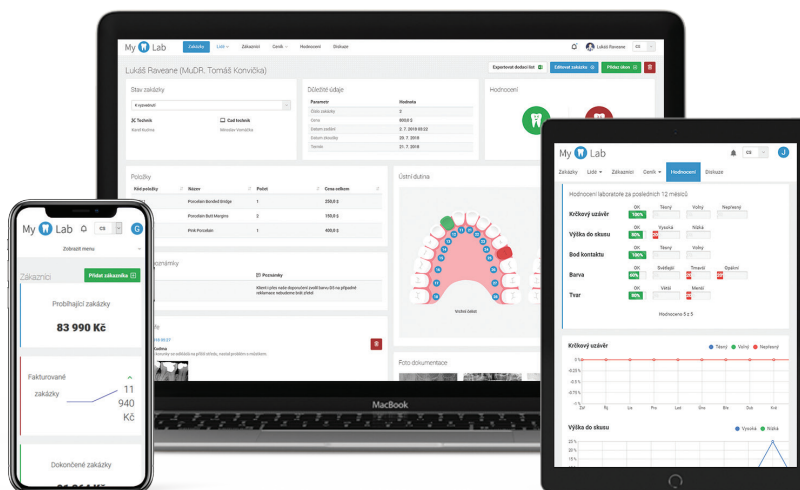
My Lab

Zakázky Lidé Zákazníci Ceník Hodnocení Diskuze

Lukáš Raveane

Lukáš Raveane (MuDR. Tomáš Konvička)

Exportovat dodací list Editovat zakázku Přidat obor

Stav zakázky

K vyzvednutí

Technik
Daniil Bučma

Cad technik
Miroslav Vomáčka

Důležité údaje

| Parametr | Hodnota |
|---|---|
| Číslo zakázky | 2 |
| Cena | 5000 $ |
| Datum zadání | 2. 7. 2019 03:22 |
| Datum dokončení | 20. 7. 2019 |
| Termín | 21. 7. 2019 |

Hodnocení

Položky

| Kód položky | Název | Počet | Cena celkem |
|---|---|---|---|
| | Porcelain Bonded Bridge | 1 | 250,0 $ |
| | Porcelain Butt Margins | 2 | 150,0 $ |
| | Pink Porcelain | 1 | 400,0 $ |

Ústní dutina

Poznámky

Poznámky

Klient plete naše doporučení podle barvy do případné reklamace nebudeme brát ohled

Foto dokumentace

MacBook

My Lab

Zobrazit menu

Zákazníci

Přidat zákazníka

Probíhající zakázky

83 990 Kč

Fakturované zakázky

11 940 Kč

Dokončené zakázky

My Lab

Zakázky Lidé Zákazníci Ceník Hodnocení Diskuze

Hodnocení laboratoře za posledních 12 měsíců

Krčkový uzávěr
OK 100% Těsný Volný Neplnený

Výška do skusu
OK 80% Vysoká Nízká

Bod kontaktu
OK 100% Těsný Volný

Barva
OK 60% Světlejší Tmavší Opálení

Tvar
OK 80% Větší Menší

Hodnocení 5 z 5

Krčkový uzávěr
Těsný Volný Neplnený

Výška do skusu
Vysoká Nízká